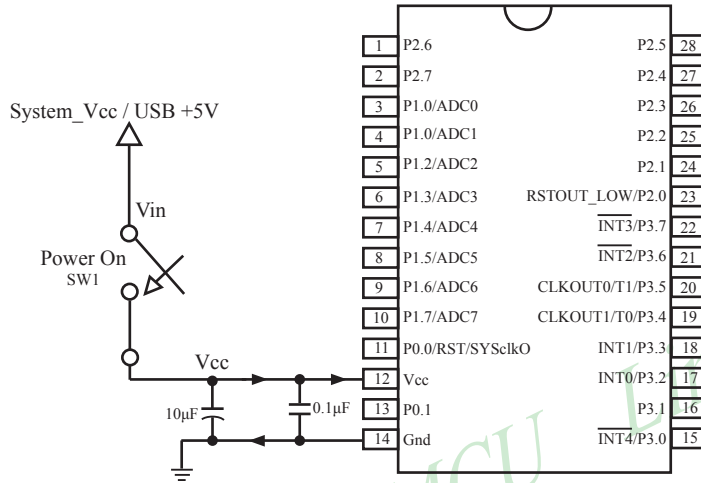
System_Vcc / USB +5V

Vin

Power On
SW1

Vcc

10μF

0.1μF

1 P2.6
2 P2.7
3 P1.0/ADC0
4 P1.0/ADC1
5 P1.2/ADC2
6 P1.3/ADC3
7 P1.4/ADC4
8 P1.5/ADC5
9 P1.6/ADC6
10 P1.7/ADC7
11 P0.0/RST/SYSclkO
12 Vcc
13 P0.1
14 Gnd

P2.5 28
P2.4 27
P2.3 26
P2.2 25
P2.1 24
RSTOUT_LOW/P2.0 23
$\overline{INT3}$/P3.7 22
$\overline{INT2}$/P3.6 21
CLKOUT0/T1/P3.5 20
CLKOUT1/T0/P3.4 19
INT1/P3.3 18
INT0/P3.2 17
P3.1 16
$\overline{INT4}$/P3.0 15

MCU